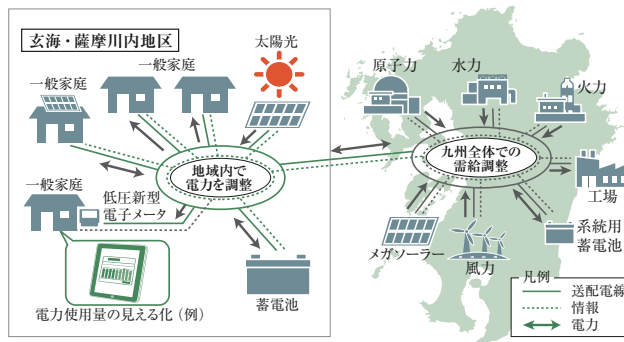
玄海・薩摩川内地区

一般家庭

一般家庭

太陽光

一般家庭

地域内で
電力を調整

低圧新型
電子メータ

電力使用量の見える化（例）

蓄電池

原子力

水力

火力

九州全体での
需給調整

工場

系統用
蓄電池

メガソーラー

風力

凡例
送配電線
情報
電力